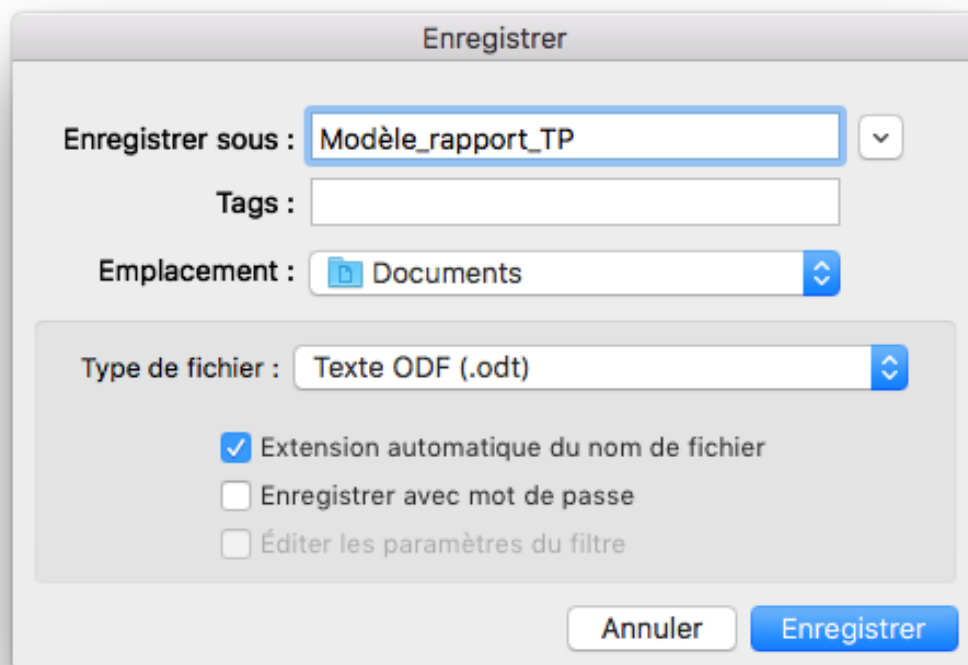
Enregistrer

Enregistrer sous : Modèle_rapport_TP

Tags :

Emplacement : Documents

Type de fichier : Texte ODF (.odt)

Extension automatique du nom de fichier

Enregistrer avec mot de passe

Éditer les paramètres du filtre

Annuler Enregistrer